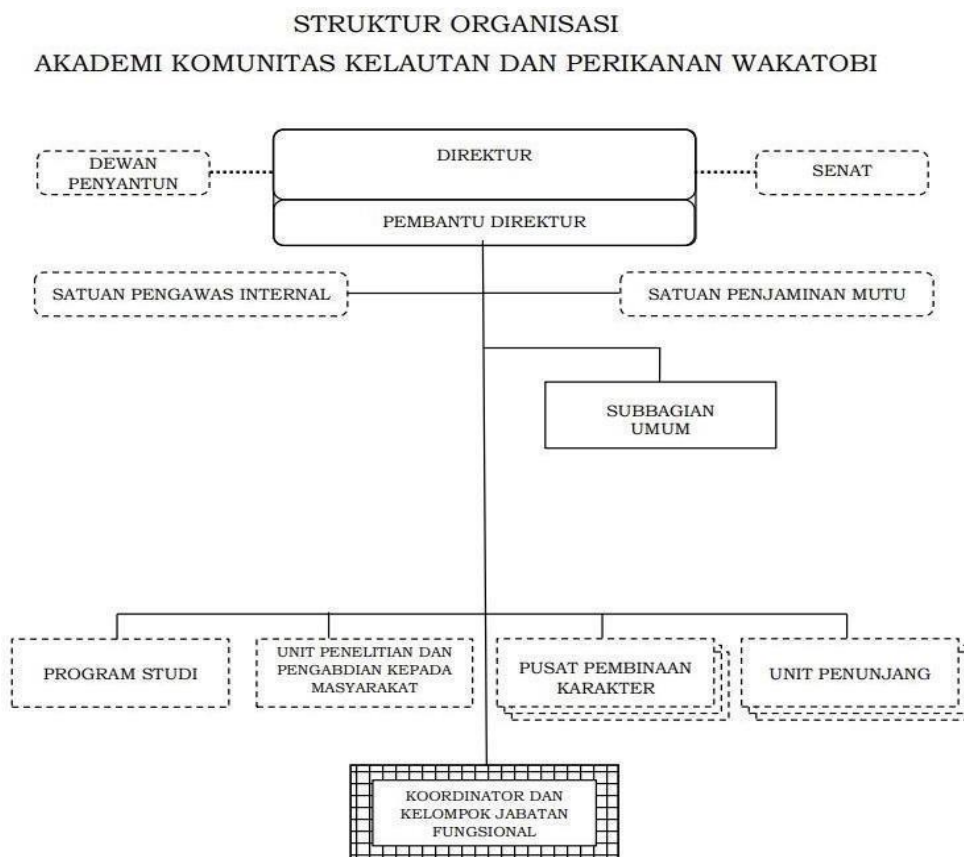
STRUKTUR ORGANISASI
AKADEMI KOMUNITAS KELAUTAN DAN PERIKANAN WAKATOBI

DEWAN PENYANTUN

DIREKTUR

SENAT

PEMBANTU DIREKTUR

SATUAN PENGAWAS INTERNAL

SATUAN PENJAMINAN MUTU

SUBBAGIAN UMUM

PROGRAM STUDI

UNIT PENELITIAN DAN PENGABDIAN KEPADA MASYARAKAT

PUSAT PEMBINAAN KARAKTER

UNIT PENUNJANG

KOORDINATOR DAN KELOMPOK JABATAN FUNGSIONAL